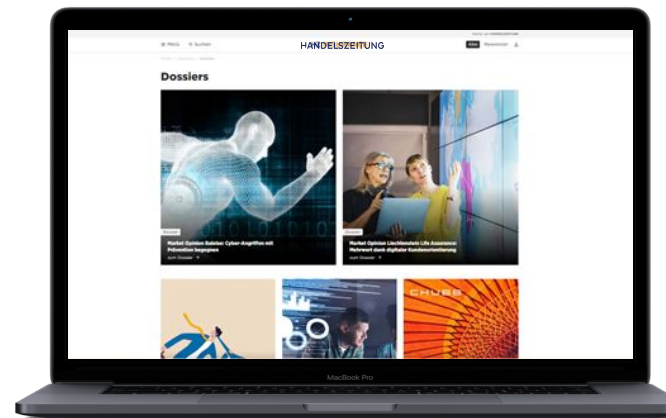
Menü Suchen HANDELSZEITUNG Abo Newsletter

Dossiers

Dossier

Market Opinion Baloise: Cyber-Angriffen mit Prävention begegnen

zum Dossier

Dossier

Market Opinion Liechtenstein Life Assurance: Mehrwert dank digitaler Kundenorientierung

zum Dossier

CHUBB

MacBook Pro